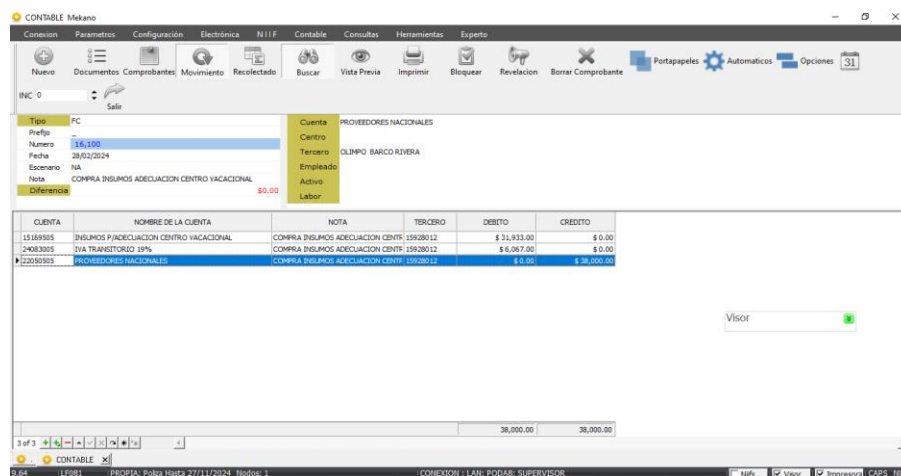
CONTABLE Mekano

Conexion Parametros Configuración Electrónica NIIF Contable Consultas Herramientas Experto

Nuevo Documentos Comprobantes Movimiento Recolectado Buscar Vista Previa Imprimir Bloquear Revelacion Borrar Comprobante Portapapeles Automaticos Opciones 31

INC 0

Salir

Tipo FC
Prefijo _
Numero 16,100
Fecha 28/02/2024
Escenario NA
Nota COMPRA INSUMOS ADECUACION CENTRO VACACIONAL
Diferencia $0.00

Cuenta PROVEEDORES NACIONALES
Centro
Tercero OLIMPO BARCO RIVERA
Empleado
Activo
Labor

| CUENTA | NOMBRE DE LA CUENTA | NOTA | TERCERO | DEBITO | CREDITO |
|---|---|---|---|---|---|
| 15169505 | INSUMOS P/ADECUACION CENTRO VACACIONAL | COMPRA INSUMOS ADECUACION CENTR | 15928012 | $ 31,933.00 | $ 0.00 |
| 24083005 | IVA TRANSITORIO 19% | COMPRA INSUMOS ADECUACION CENTR | 15928012 | $ 6,067.00 | $ 0.00 |
| 22050505 | PROVEEDORES NACIONALES | COMPRA INSUMOS ADECUACION CENTR | 15928012 | $ 0.00 | $ 38,000.00 |
| | | | | 38,000.00 | 38,000.00 |

Visor

3 of 3

CONTABLE

9.64 LF081 PROPIA: Poliza Hasta 27/11/2024 Nodos: 1 CONEXION : LAN: PODAB: SUPERVISOR Niifs Visor Impresora CAPS N